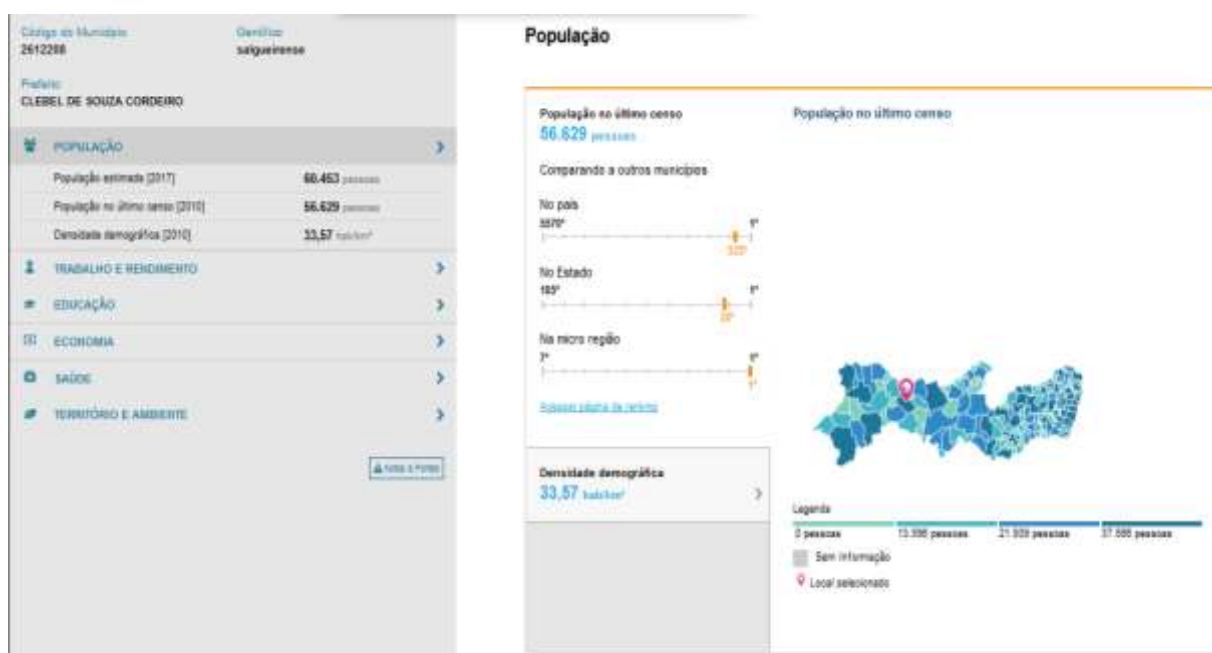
Código do Município
2612208

Gentílico
salgueirense

Prefeito
CLEBEL DE SOUZA CORDEIRO

POPULAÇÃO

População estimada [2017] 60.463 pessoas

População no último censo [2010] 56.629 pessoas

Densidade demográfica [2010] 33,57 hab/km²

TRABALHO E RENDIMENTO

EDUCAÇÃO

ECONOMIA

SAÚDE

TERRITÓRIO E AMBIENTE

Notas e Fontes

População

População no último censo
56.629 pessoas

Comparando a outros municípios

No país
5570º
1º
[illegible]

No Estado
185º
1º
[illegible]

Na micro região
7º
1º
1º

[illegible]

Densidade demográfica
33,57 hab/km²

População no último censo

Legenda
0 pessoas
13.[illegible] pessoas
21.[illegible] pessoas
37.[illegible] pessoas

Sem informação

Local selecionado